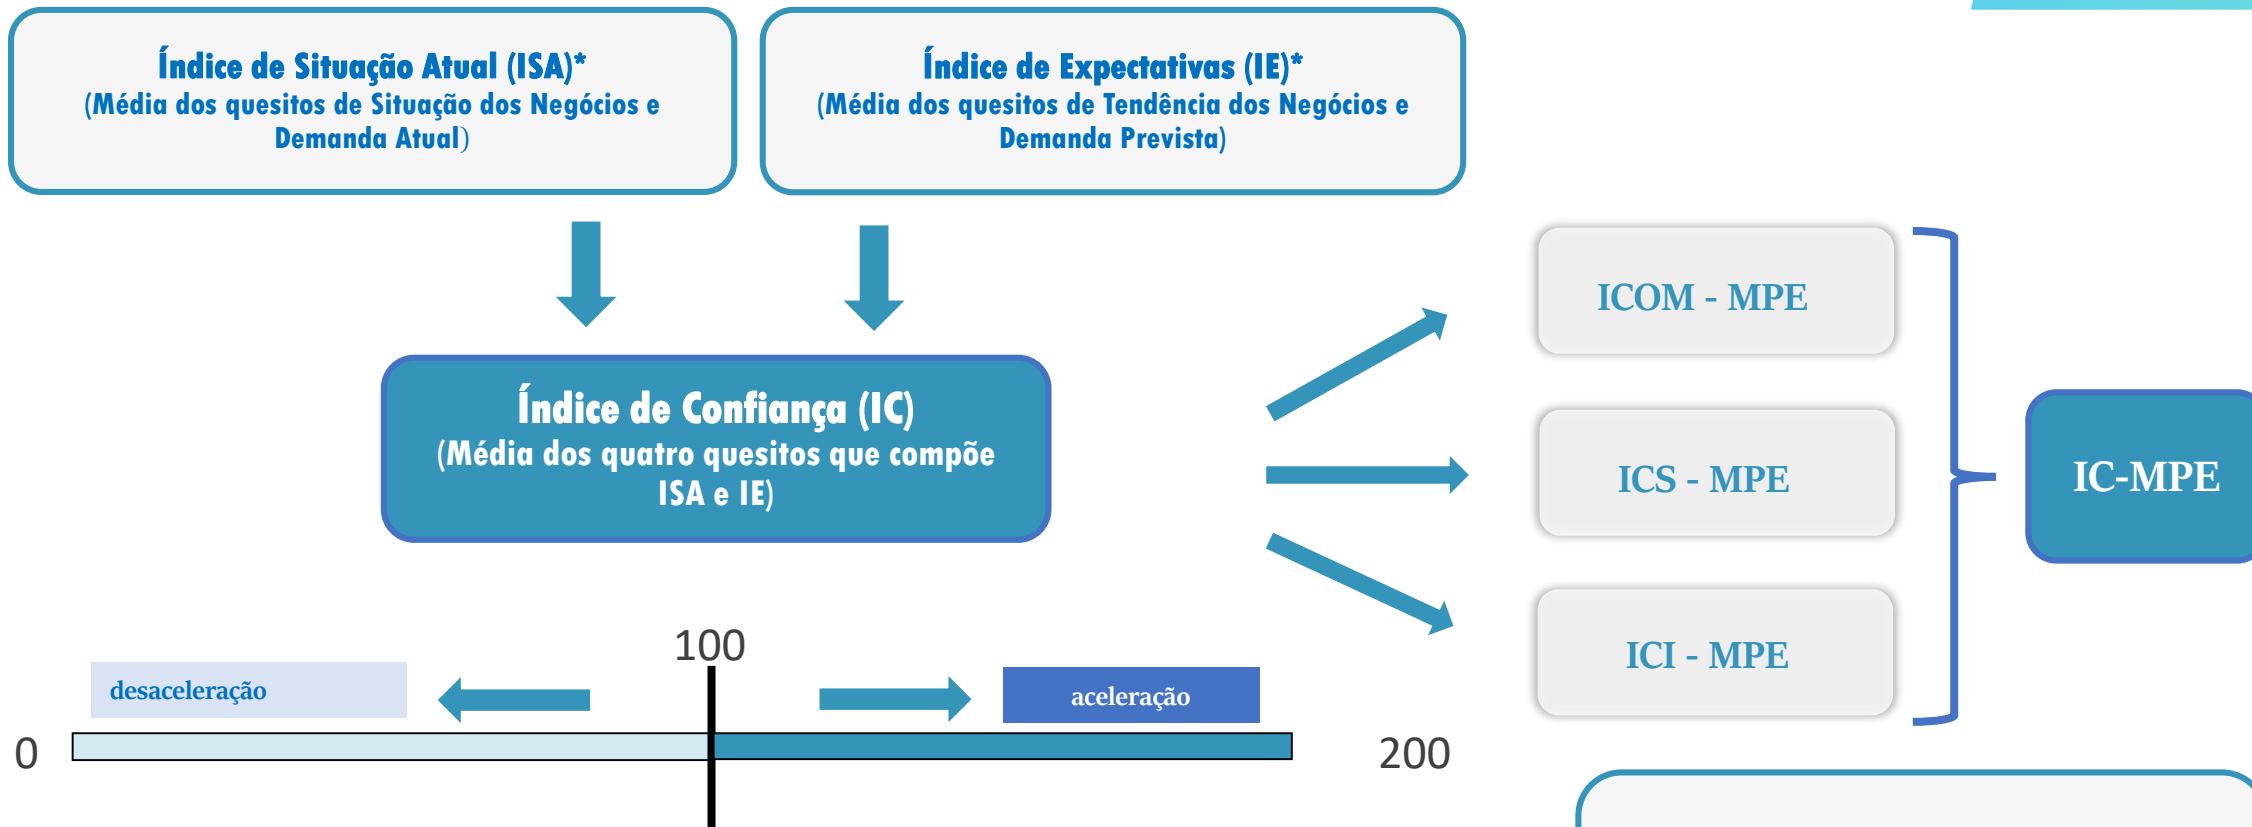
Índice de Situação Atual (ISA)*
(Média dos quesitos de Situação dos Negócios e Demanda Atual)

Índice de Expectativas (IE)*
(Média dos quesitos de Tendência dos Negócios e Demanda Prevista)

Índice de Confiança (IC)
(Média dos quatro quesitos que compõe ISA e IE)

ICOM - MPE

ICS - MPE

ICI - MPE

IC-MPE

100

desaceleração

aceleração

0

200